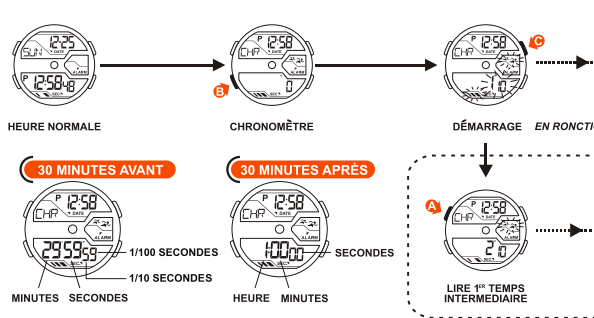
SUN 12:25 DATE
P 12:58:48 ALARM
HEURE NORMALE

P CHR 12:58 DATE ALARM 0
B
CHRONOMÈTRE

P CHR 12:58 DATE ALARM 10
C
DÉMARRAGE
EN RONCTI

30 MINUTES AVANT
P CHR 12:58 DATE ALARM
29 59 59
1/100 SECONDES
1/10 SECONDES
MINUTES
SECONDES

30 MINUTES APRÈS
P CHR 12:58 DATE ALARM
1 00 00
SECONDES
HEURE
MINUTES

A
P CHR 12:58 DATE ALARM 2 0
LIRE 1ER TEMPS INTERMEDIAIRE